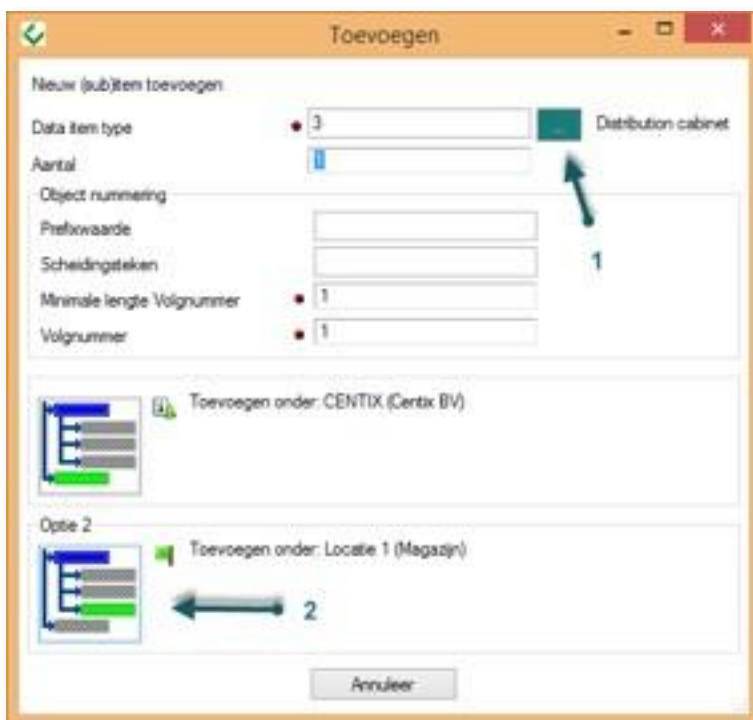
Toevoegen

Nieuw (sub)item toevoegen

Data item type • 3 ... Distribution cabinet

Aantal 1

Object nummering

Prefixwaarde

Scheidingsteken

Minimale lengte Volgnummer • 1

Volgnummer • 1

1

Toevoegen onder: CENTIX (Centix BV)

Optie 2

Toevoegen onder: Locatie 1 (Magazijn)

2

Annuleer